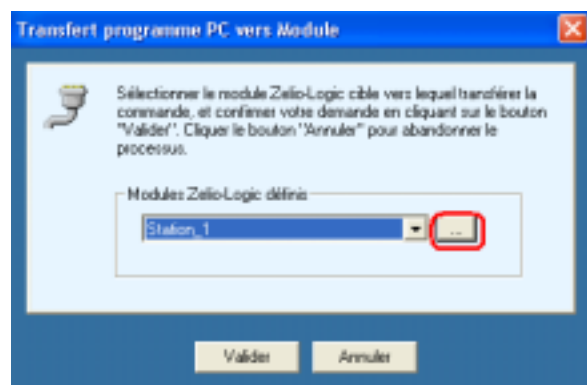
Transfert programme PC vers Module

Sélectionner le module Zelio-Logic cible vers lequel transférer la commande, et confirmer votre demande en cliquant sur le bouton "Valider". Cliquer le bouton "Annuler" pour abandonner le processus.

Modules Zelio-Logic définis

Station_1

...

Valider

Annuler